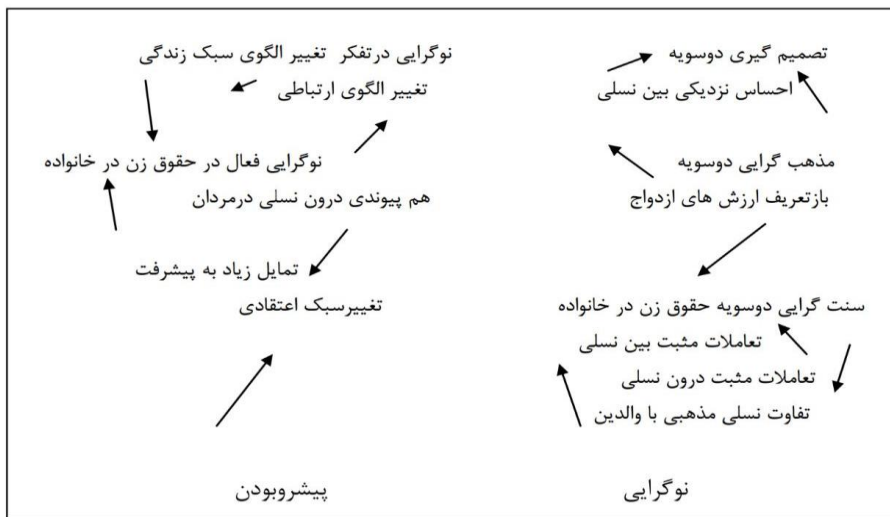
تصمیم گیری دوسویه
احساس نزدیکی بین نسلی

مذهب گرایی دوسویه
بازتعریف ارزش های ازدواج

سنت گرایی دوسویه حقوق زن در خانواده
تعاملات مثبت بین نسلی
تعاملات مثبت درون نسلی
تفاوت نسلی مذهبی با والدین

نوگرایی

نوگرایی درتفکر تغییر الگوی سبک زندگی
تغییر الگوی ارتباطی

نوگرایی فعال در حقوق زن در خانواده
هم پیوندی درون نسلی درمردان

تمایل زیاد به پیشرفت
تغییرسبک اعتقادی

پیشروبودن